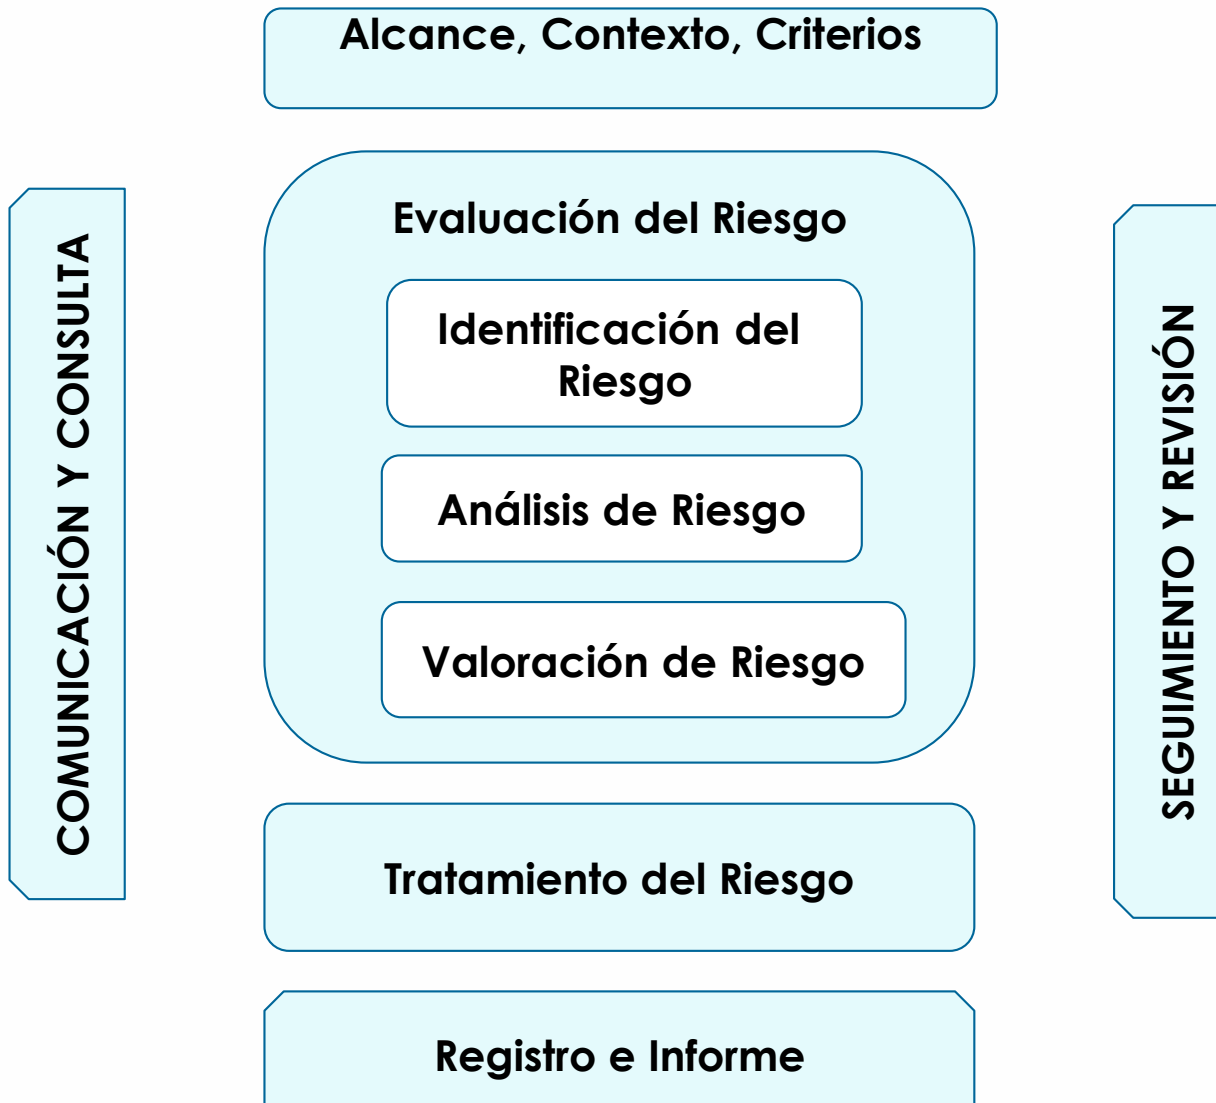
Alcance, Contexto, Criterios

COMUNICACIÓN Y CONSULTA

Evaluación del Riesgo

Identificación del Riesgo

Análisis de Riesgo

Valoración de Riesgo

SEGUIMIENTO Y REVISIÓN

Tratamiento del Riesgo

Registro e Informe